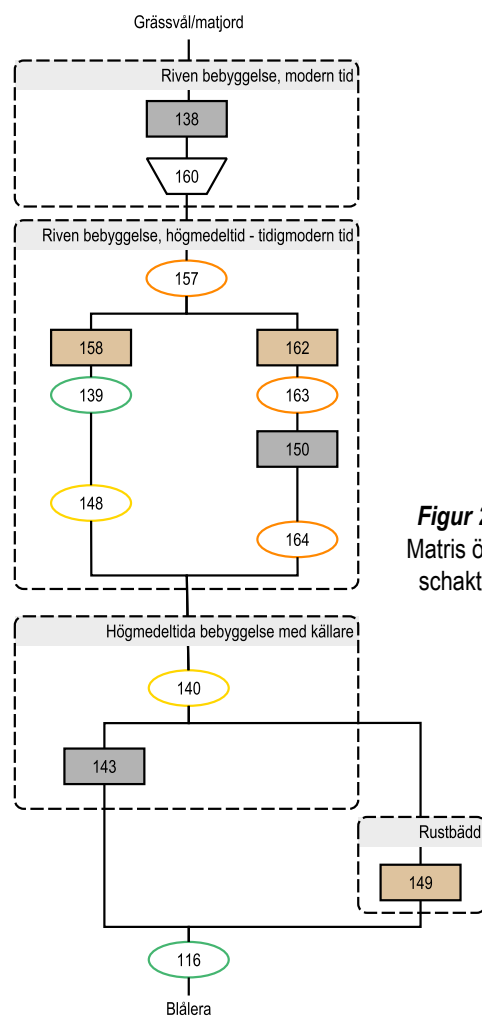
Grässvål/matjord

Riven bebyggelse, modern tid

138

160

Riven bebyggelse, högmedeltid - tidigmodern tid

157

158

162

139

163

150

148

164

Figur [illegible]
Matris ö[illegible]
schakt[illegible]

Högmedeltida bebyggelse med källare

140

143

Rustbädd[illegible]

149

116

Blålera